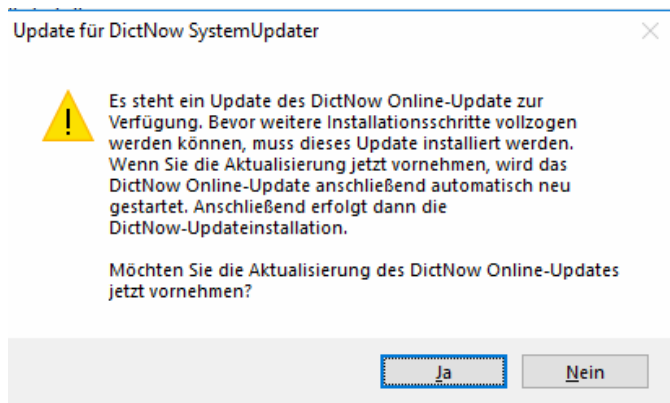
Update für DictNow SystemUpdater

Es steht ein Update des DictNow Online-Update zur Verfügung. Bevor weitere Installationsschritte vollzogen werden können, muss dieses Update installiert werden. Wenn Sie die Aktualisierung jetzt vornehmen, wird das DictNow Online-Update anschließend automatisch neu gestartet. Anschließend erfolgt dann die DictNow-Updateinstallation.

Möchten Sie die Aktualisierung des DictNow Online-Updates jetzt vornehmen?

Ja

Nein